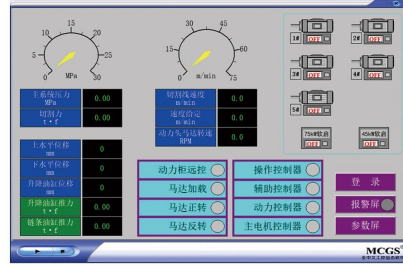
10 15 20
5 25
0 30
MPa

30 45
15 60
0 75
m/min

1# OFF
2# OFF
3# OFF
4# OFF
5# OFF
75kW软启 OFF
45kW软启 OFF

主系统压力 MPa 0.00
切割力 t·f 0.00
切割线速度 m/min 0.0
速度給定 m/min 0.0
动力头马达转速 RPM 0.0

上水平位移 mm 0
下水平位移 mm 0
升降油缸位移 mm 0
升降油缸推力 t·f 0.00
链条油缸推力 t·f 0.00

动力柜遥控
马达加载
马达正转
马达反转
操作控制器
辅助控制器
动力控制器
主电机控制器

登 录
报警屏
参数屏

MCGS